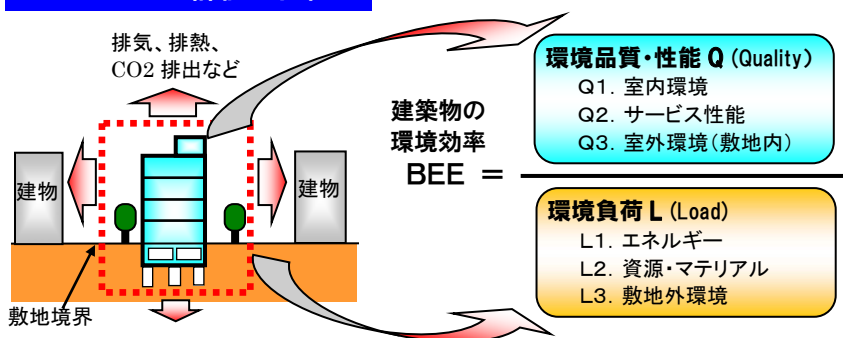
排気、排熱、
CO2 排出など

建物

建物

敷地境界

建築物の
環境効率
BEE ＝

環境品質・性能 Q (Quality)
Q1. 室内環境
Q2. サービス性能
Q3. 室外環境(敷地内)

環境負荷 L (Load)
L1. エネルギー
L2. 資源・マテリアル
L3. 敷地外環境